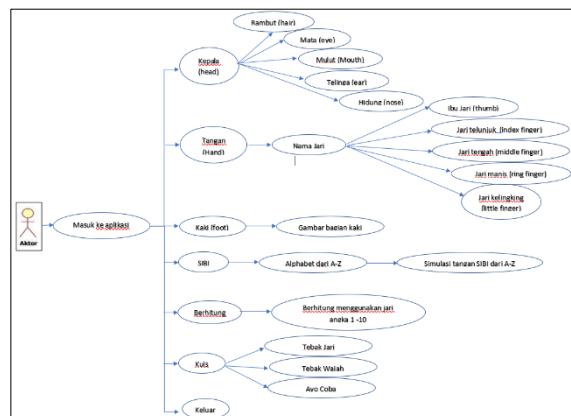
Aktor

Masuk ke aplikasi

Kepala (head)

Rambut (hair)

Mata (eye)

Mulut (Mouth)

Telinga (ear)

Hidung (nose)

Tangan (Hand)

Nama Jari

Ibu Jari (thumb)

Jari telunjuk (index finger)

Jari tengah (middle finger)

Jari manis (ring finger)

Jari kelingking (little finger)

Kaki (foot)

Gambar bagian kaki

SIBI

Alphabet dari A-Z

Simulasi tangan SIBI dari A-Z

Berhitung

Berhitung menggunakan jari angka 1 -10

Kuis

Tebak Jari

Tebak Wajah

Ayo Coba

Keluar